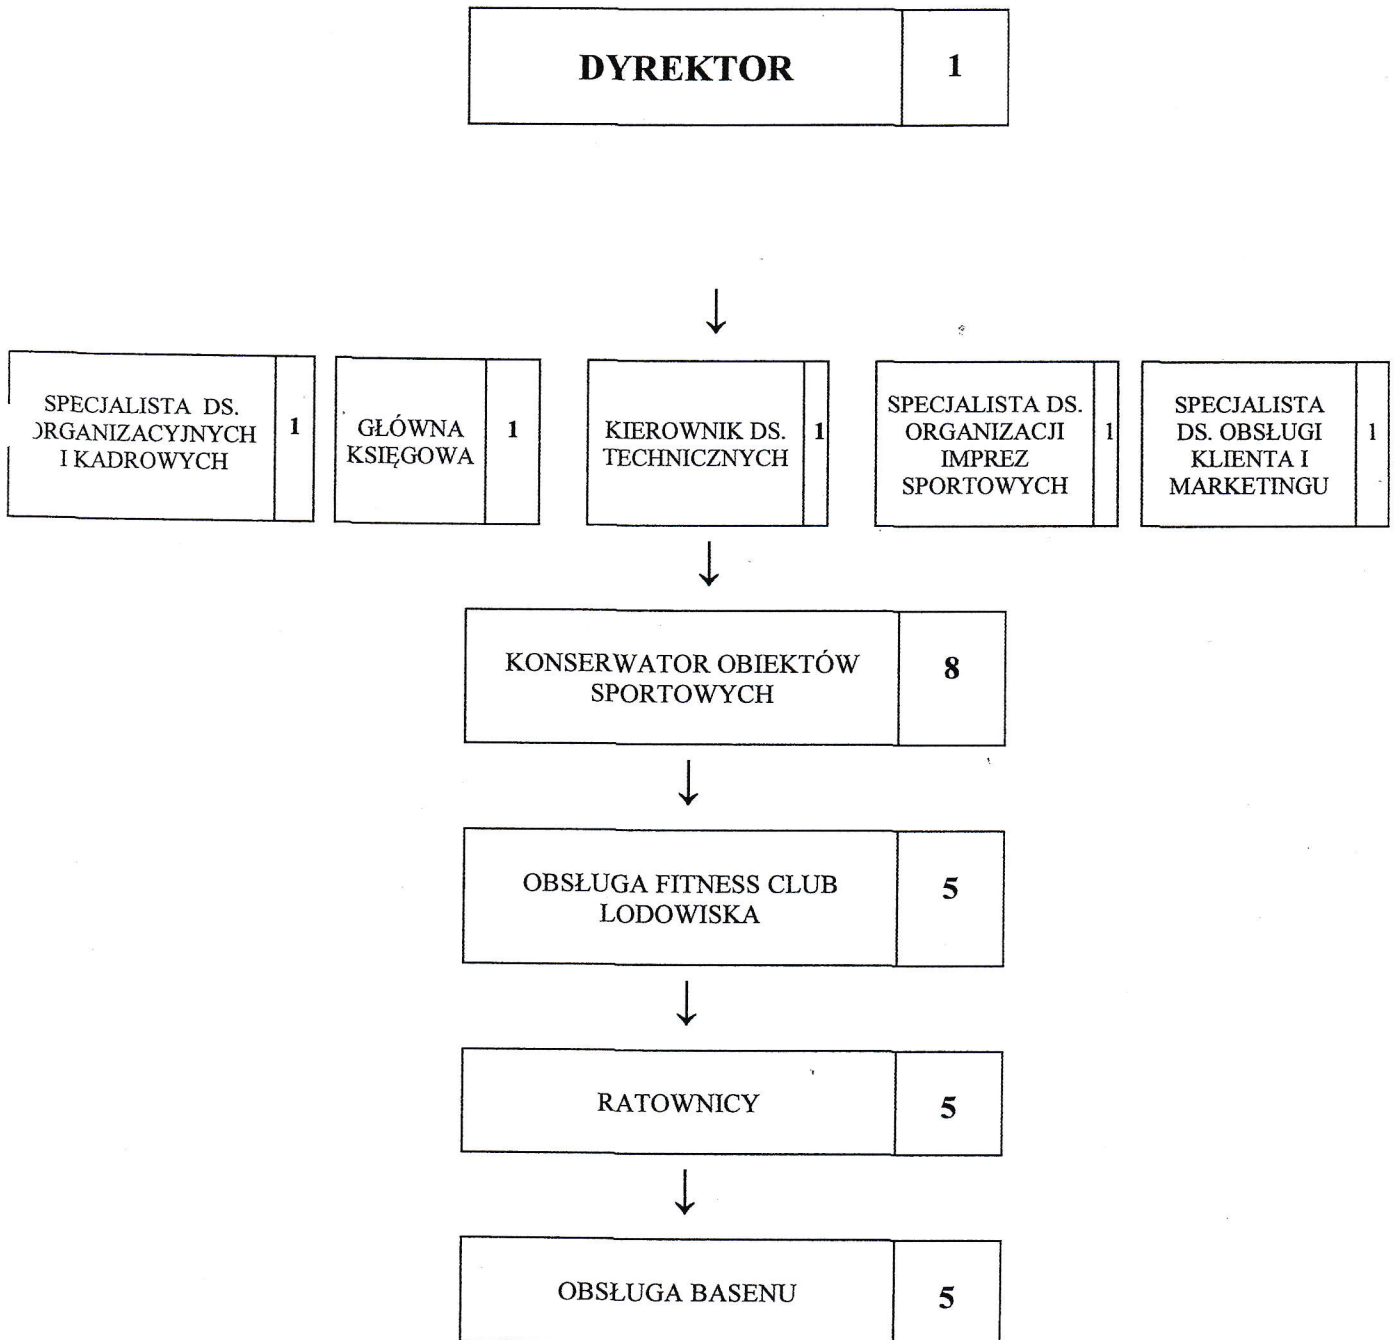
DYREKTOR 1

SPECJALISTA DS. ORGANIZACYJNYCH I KADROWYCH 1

GŁÓWNA KSIĘGOWA 1

KIEROWNIK DS. TECHNICZNYCH 1

SPECJALISTA DS. ORGANIZACJI IMPREZ SPORTOWYCH 1

SPECJALISTA DS. OBSŁUGI KLIENTA I MARKETINGU 1

KONSERWATOR OBIEKTÓW SPORTOWYCH 8

OBSŁUGA FITNESS CLUB LODOWISKA 5

RATOWNICY 5

OBSŁUGA BASENU 5